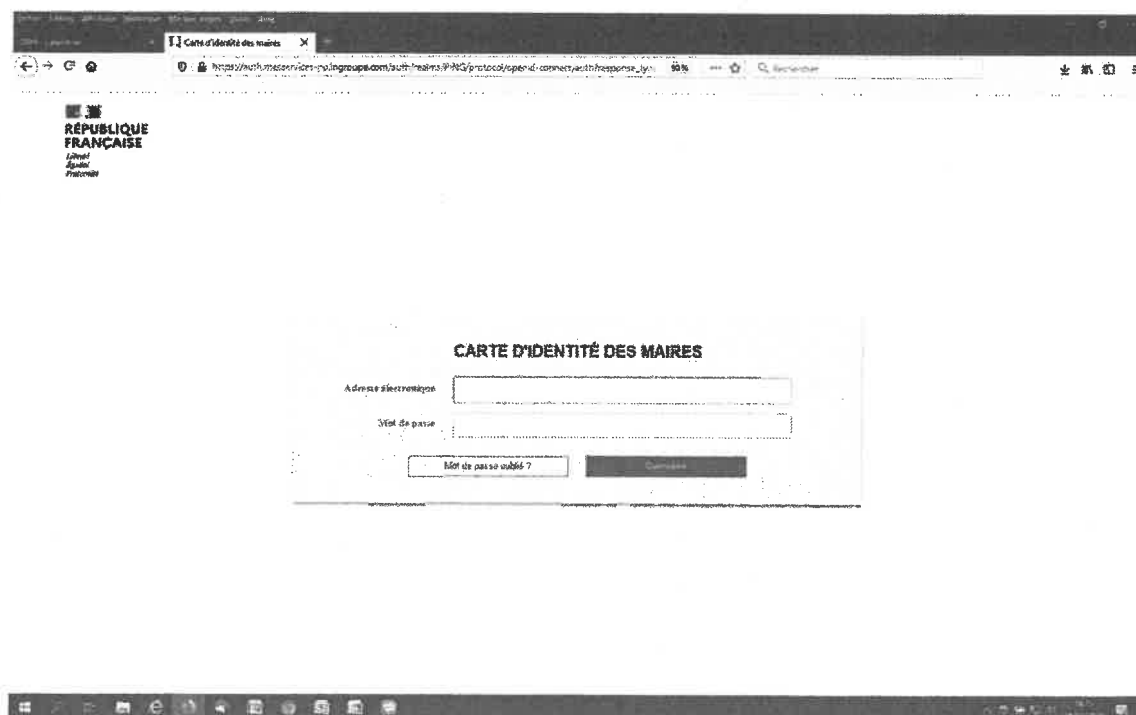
Carte d'identité des maires

https://auth.messervices-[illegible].ingroupe.com/auth/realms/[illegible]/protocol/openid-connect/auth?response_ty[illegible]

90%

Rechercher

RÉPUBLIQUE FRANÇAISE

Liberté
Égalité
Fraternité

CARTE D'IDENTITÉ DES MAIRES

Adresse électronique

Mot de passe

Mot de passe oublié ?

Connexion